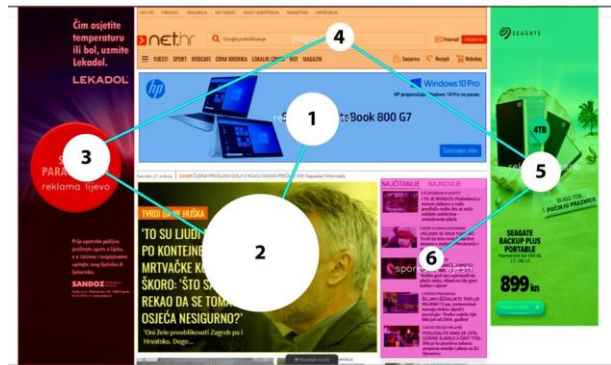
Čim osjetite temperaturu ili bol, uzmite Lekadol.

LEKADOL

PARA

reklama lijevo

Prije upotrebe pažljivo pročitajte uputu o lijeku, a o rizicima i nuspojavama upitajte svog liječnika ili ljekarnika.

SANDOZ

net.hr

Google pretraživanje

VIJESTI SPORT WEBCAFE CRNA KRONIKA LOKALNI ZRNA HOT MAGAZIN

Windows 10 Pro

HP preporučuje Windows 10 Pro za posao.

hp

EliteBook 800 G7

Saznajte više

NAJČITANIJE NAJNOVIJE

TVRDI DRUG HUŠKA

"TO SU LJUDI PO KONTEJNE MRTVAČKE K ŠKORO: 'ŠTO S REKAO DA SE TOM OSJEĆA NESIGURNO?"

'Oni žele preoblikovati Zagreb pa i Hrvatsku. Dogo...

SEAGATE

4TB

SEAGATE BACKUP PLUS PORTABLE

899 kn

1

2

3

4

5

6